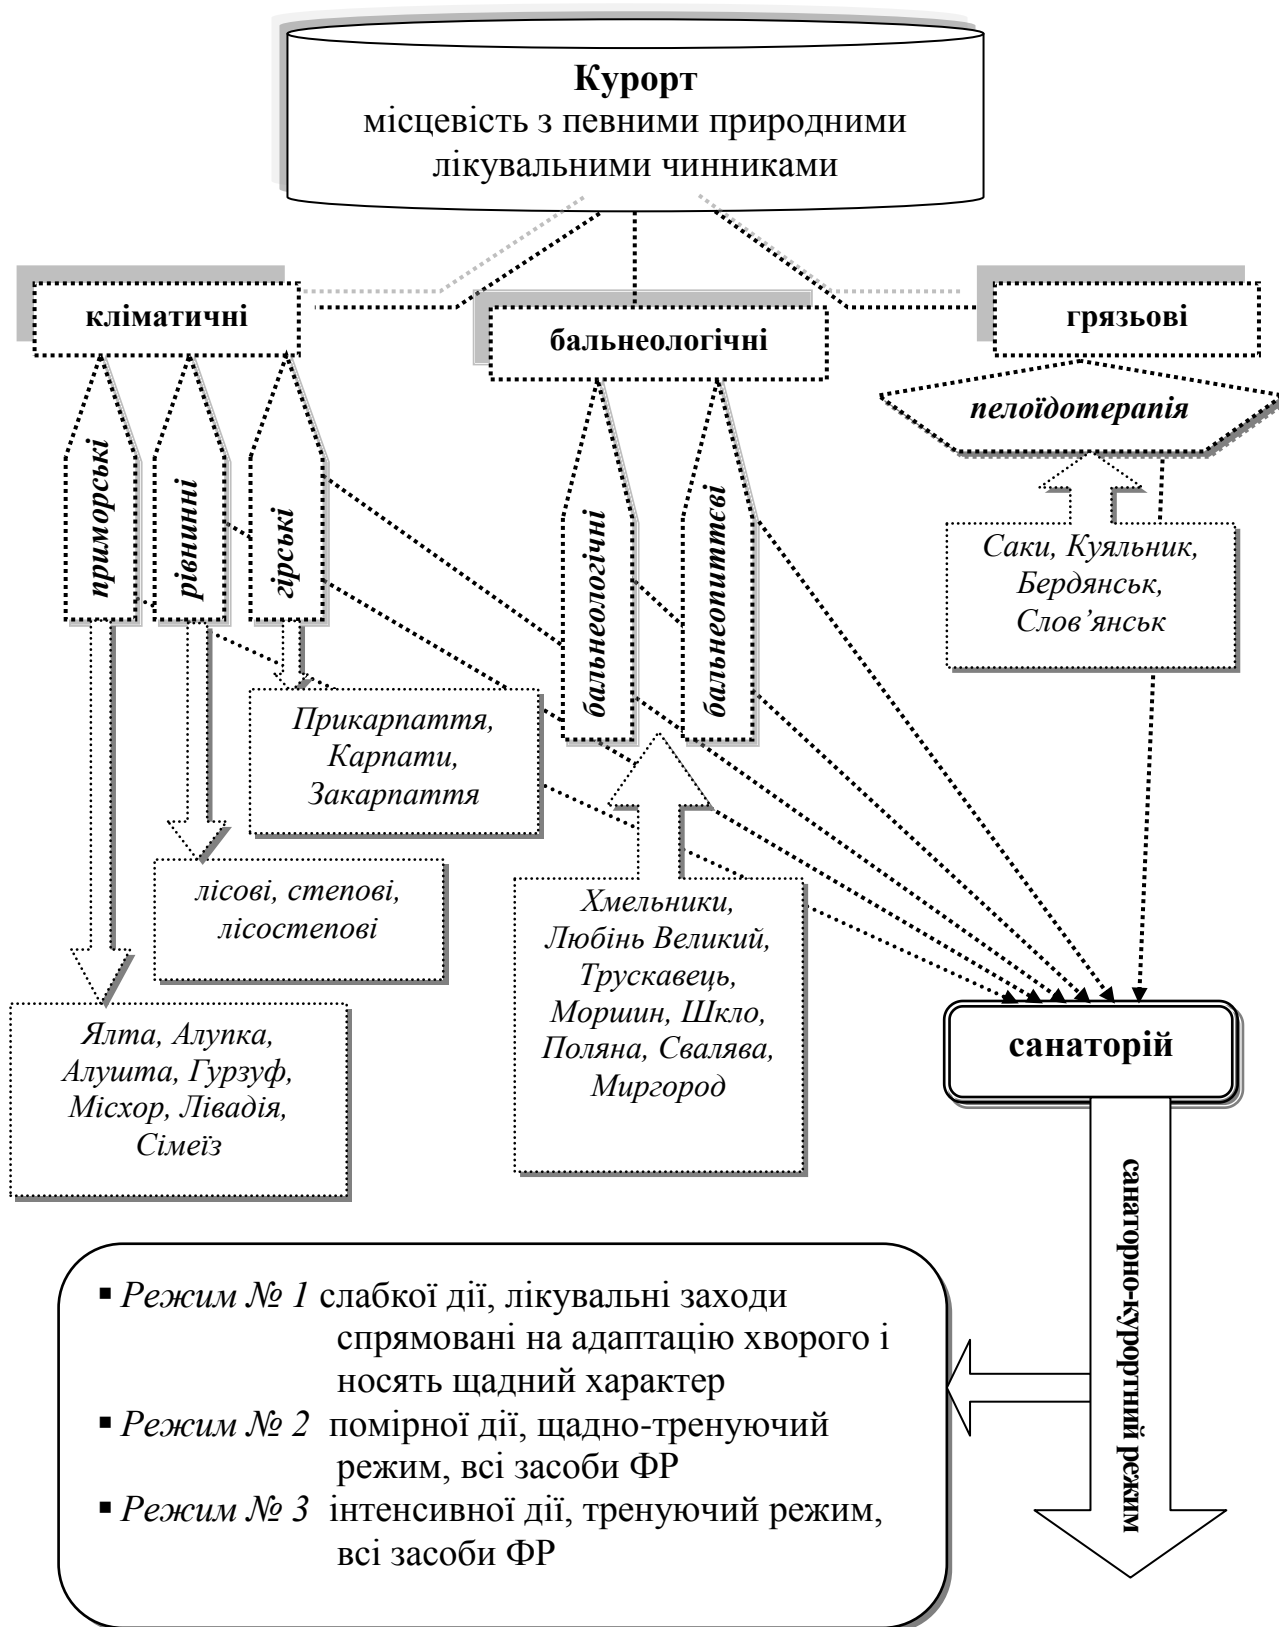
**Курорт**
місцевість з певними природними лікувальними чинниками

кліматичні

бальнеологічні

грязьові

пелоїдотерапія

приморські

рівнинні

гірські

бальнеологічні

бальнеопиттєві

Саки, Куяльник, Бердянськ, Слов'янськ

Прикарпаття, Карпати, Закарпаття

лісові, степові, лісостепові

Хмельники, Любінь Великий, Трускавець, Моршин, Шкло, Поляна, Свалява, Миргород

Ялта, Алупка, Алушта, Гурзуф, Місхор, Лівадія, Сімеїз

санаторій

санаторно-курортний режим

- *Режим № 1* слабкої дії, лікувальні заходи спрямовані на адаптацію хворого і носять щадний характер
- *Режим № 2* помірної дії, щадно-тренуючий режим, всі засоби ФР
- *Режим № 3* інтенсивної дії, тренуючий режим, всі засоби ФР